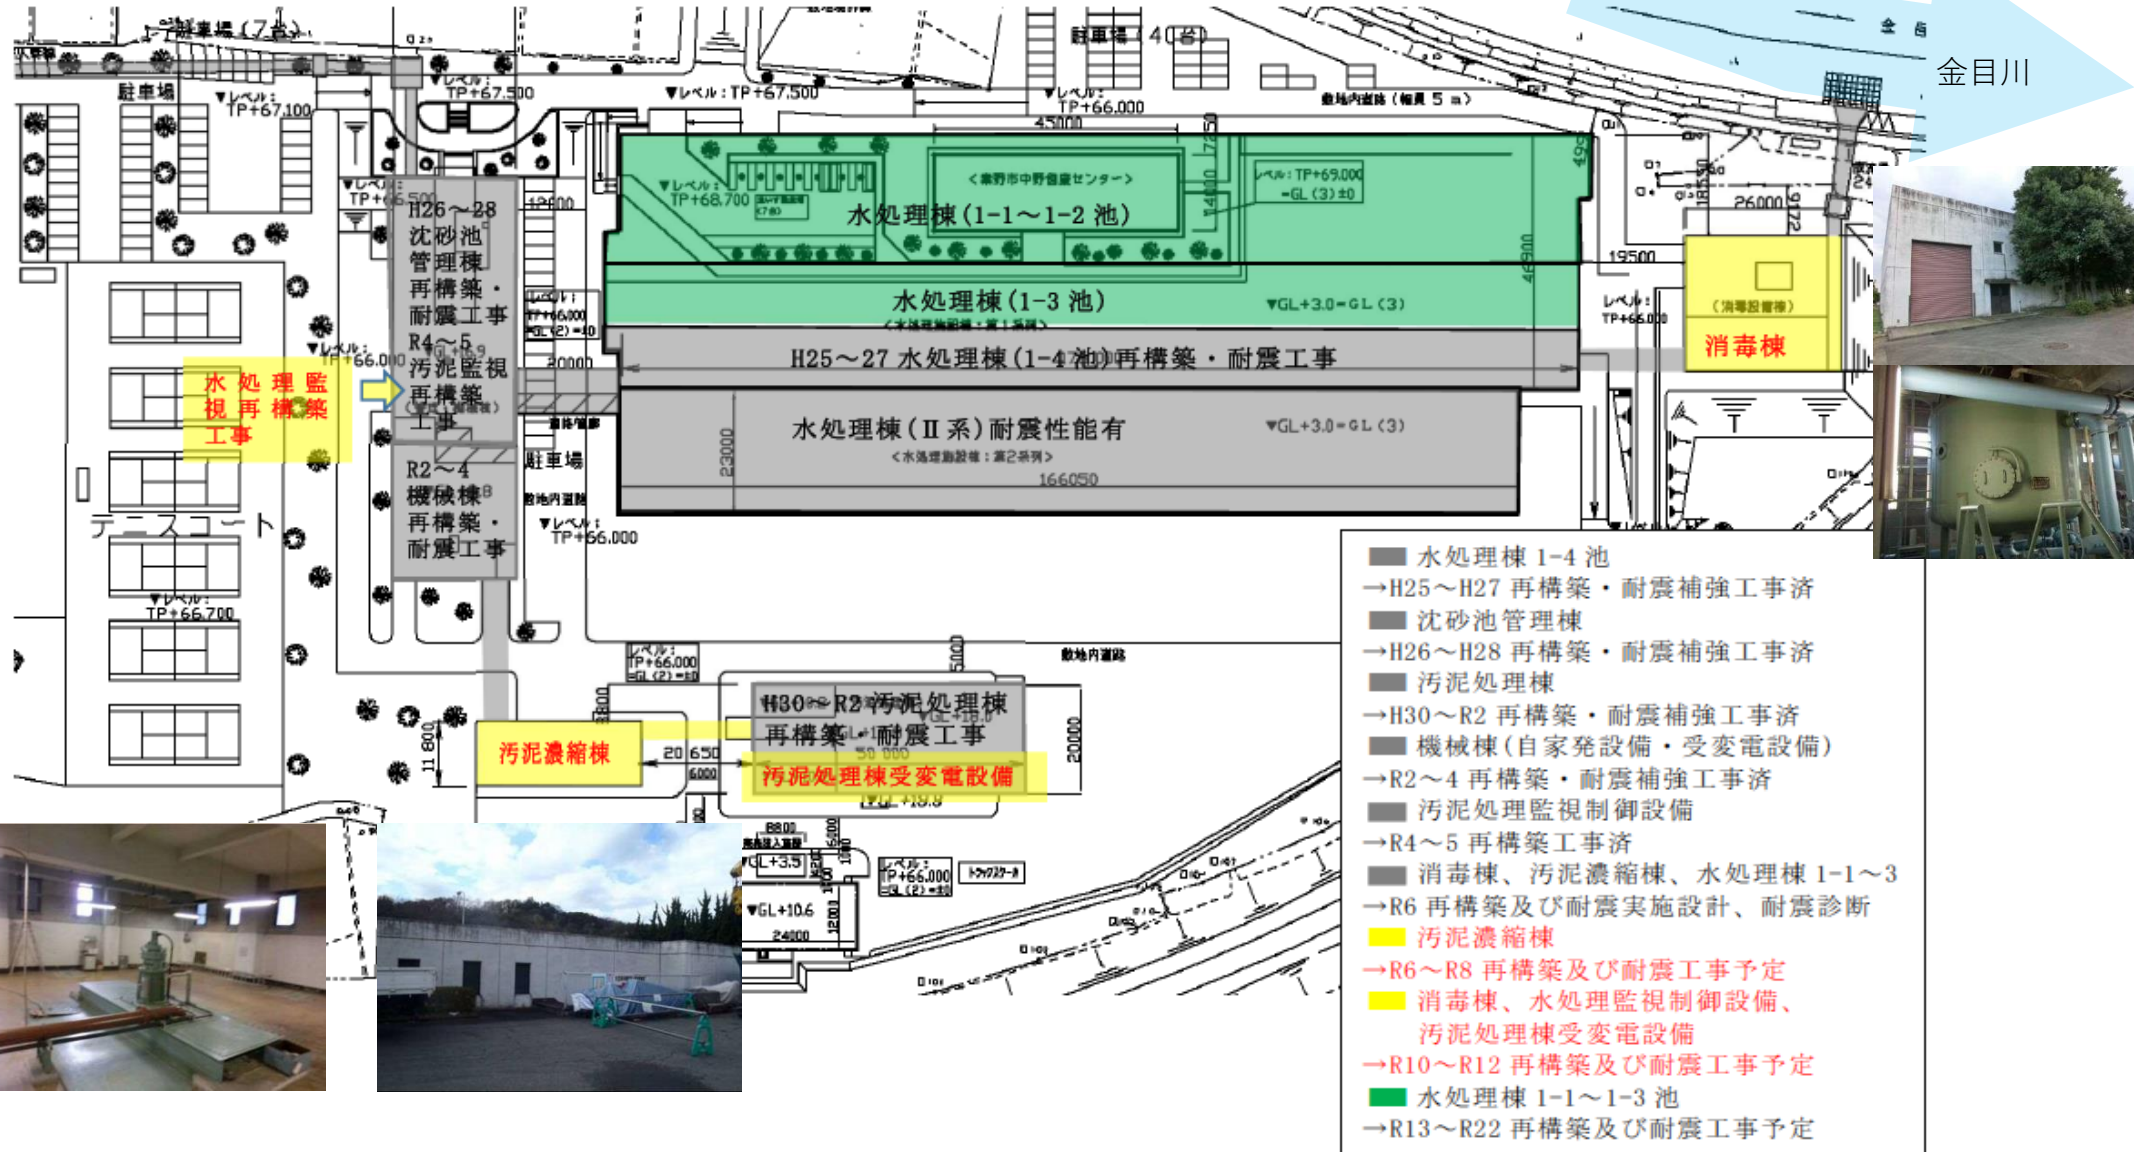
駐車場（7台）
駐車場（40台）
金目川
駐車場
▼レベル：TP+67.100
▼レベル：TP+67.500
▼レベル：TP+67.500
▼レベル：TP+66.000
敷地内道路（幅員 5 m）
45000
＜秦野市中野浄水管理センター＞
▼レベル：TP+68.700
水処理棟（1-1～1-2 池）
レベル：TP+69.000 =GL（3）±0
26000
19500
H26～28 沈砂池 管理棟 再構築・耐震工事
12600
水処理棟（1-3 池）
▼GL+3.0=GL（3）
レベル：TP+66.000
（消毒設備棟）
消毒棟
R4～5 汚泥監視 再構築 工事
水処理監視再構築工事
▼レベル：TP+66.000
20000
H25～27 水処理棟（1-4 池）再構築・耐震工事
水処理棟（Ⅱ系）耐震性能有
▼GL+3.0=GL（3）
＜水処理施設棟：第2系列＞
23000
166050
R2～4 機械棟 再構築・耐震工事
駐車場
敷地内道路
▼レベル：TP+66.000
テニスコート
▼レベル：TP+66.700
レベル：TP+66.000 =GL（2）=±0
敷地内道路
H30～R2 汚泥処理棟 再構築・耐震工事
汚泥濃縮棟
汚泥処理棟受変電設備
11 800
20 650
6000
20000
▼GL+10.6
24000
レベル：TP+66.000 =GL（2）=±0
水処理棟 1-4 池
→H25～H27 再構築・耐震補強工事済
沈砂池管理棟
→H26～H28 再構築・耐震補強工事済
汚泥処理棟
→H30～R2 再構築・耐震補強工事済
機械棟（自家発設備・受変電設備）
→R2～4 再構築・耐震補強工事済
汚泥処理監視制御設備
→R4～5 再構築工事済
消毒棟、汚泥濃縮棟、水処理棟 1-1～3
→R6 再構築及び耐震実施設計、耐震診断
汚泥濃縮棟
→R6～R8 再構築及び耐震工事予定
消毒棟、水処理監視制御設備、汚泥処理棟受変電設備
→R10～R12 再構築及び耐震工事予定
水処理棟 1-1～1-3 池
→R13～R22 再構築及び耐震工事予定